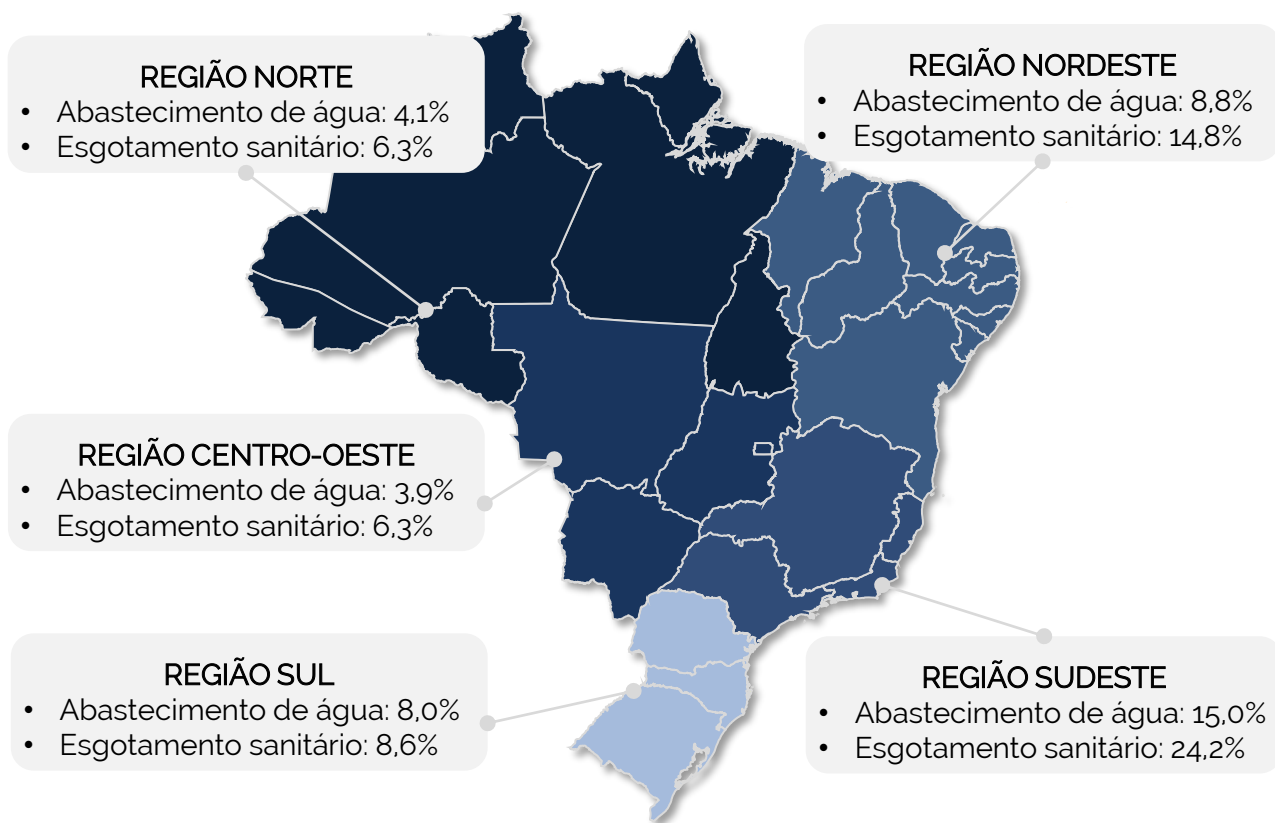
REGIÃO NORTE
• Abastecimento de água: 4,1%
• Esgotamento sanitário: 6,3%

REGIÃO NORDESTE
• Abastecimento de água: 8,8%
• Esgotamento sanitário: 14,8%

REGIÃO CENTRO-OESTE
• Abastecimento de água: 3,9%
• Esgotamento sanitário: 6,3%

REGIÃO SUL
• Abastecimento de água: 8,0%
• Esgotamento sanitário: 8,6%

REGIÃO SUDESTE
• Abastecimento de água: 15,0%
• Esgotamento sanitário: 24,2%